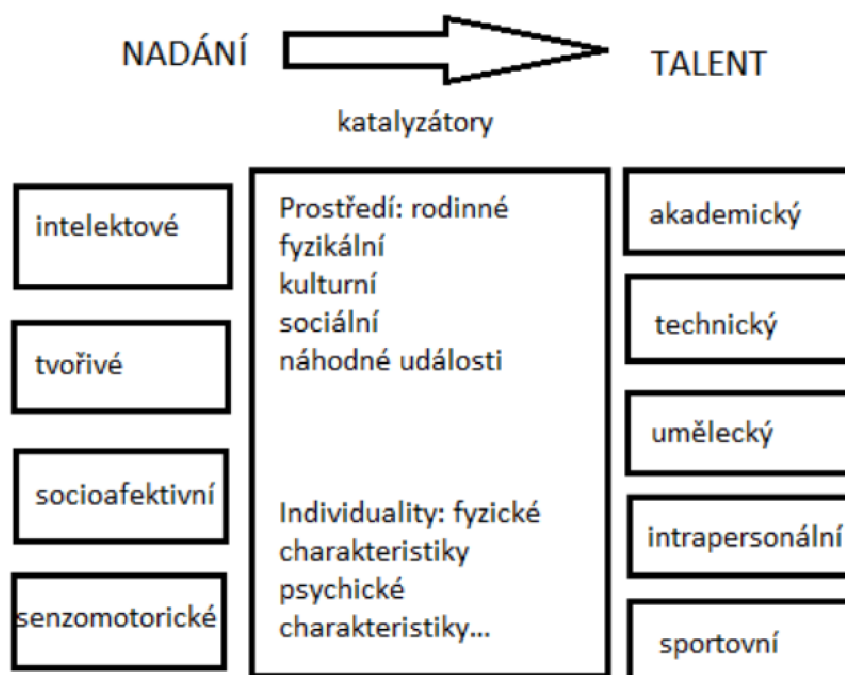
NADÁNÍ

TALENT

katalyzátory

intelektové

tvořivé

socioafektivní

senzomotorické

Prostředí: rodinné
fyzikální
kulturní
sociální
náhodné události

Individuality: fyzické charakteristiky
psychické charakteristiky...

akademický

technický

umělecký

intrapersonální

sportovní